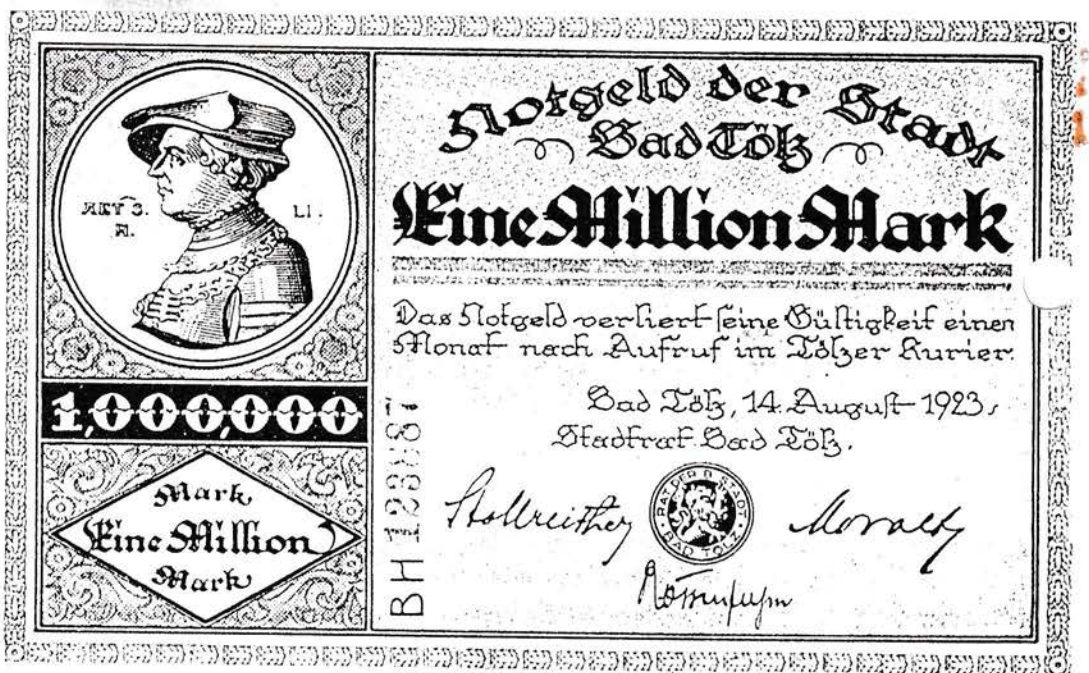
AET 3. LI.
A.

Notgeld der Stadt
Bad Tölz

Eine Million Mark

Das Notgeld verliert seine Gültigkeit einen Monat nach Aufruf im Tölzer Kurier.

Bad Tölz, 14. August 1923.
Stadtrat Bad Tölz.

1,000,000

Mark
Eine Million
Mark

BH 238087

Stollreither

RAT DER STADT BAD TÖLZ

Moralt

Rosenhuber